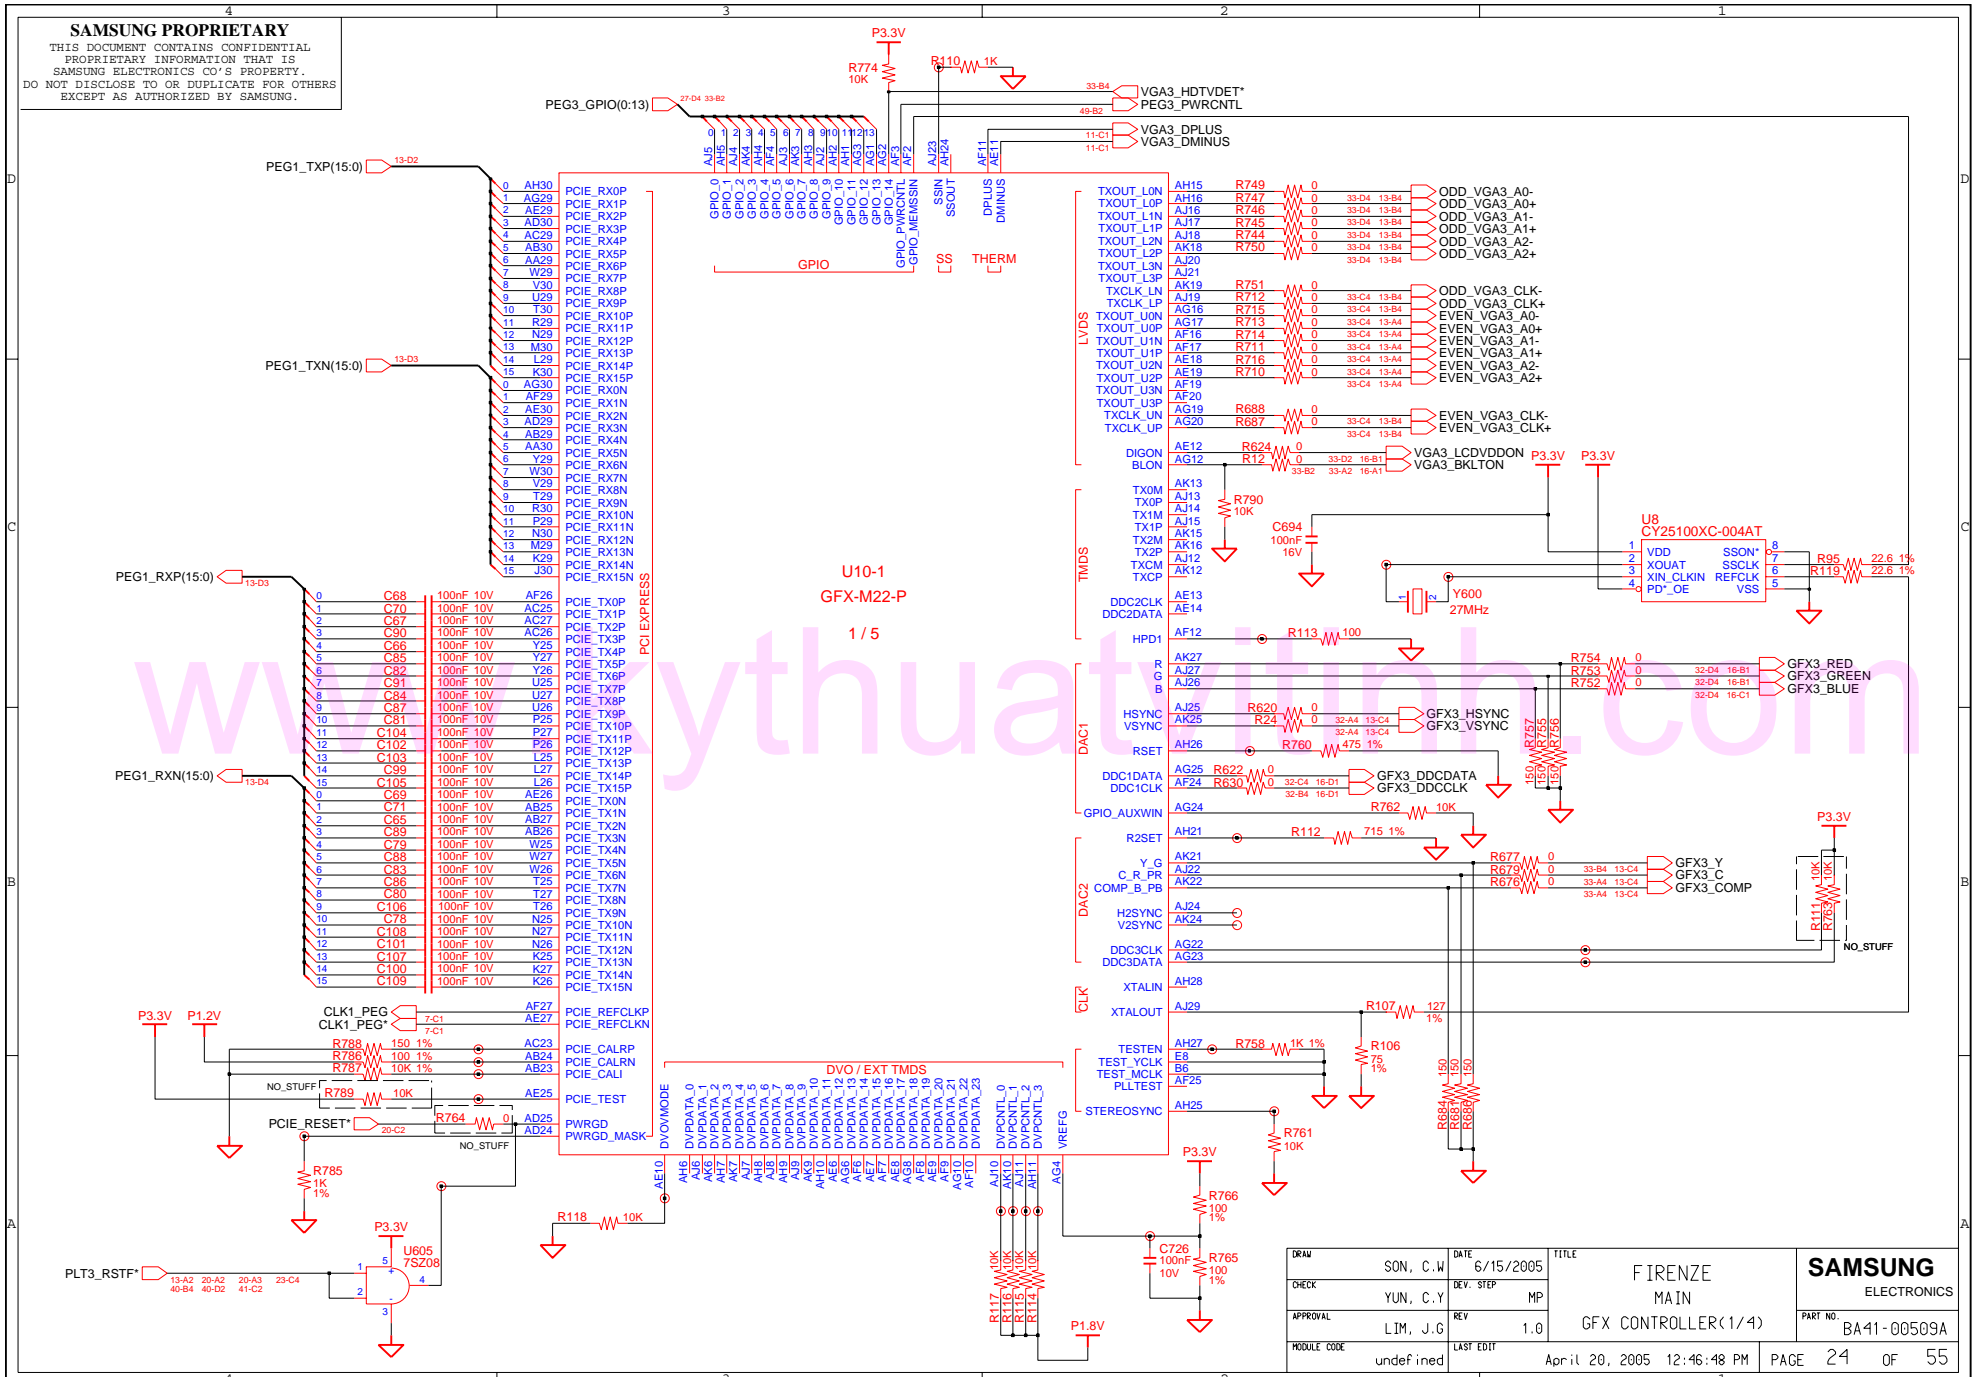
SAMSUNG PROPRIETARY
THIS DOCUMENT CONTAINS CONFIDENTIAL PROPRIETARY INFORMATION THAT IS SAMSUNG ELECTRONICS CO'S PROPERTY. DO NOT DISCLOSE TO OR DUPLICATE FOR OTHERS EXCEPT AS AUTHORIZED BY SAMSUNG.

4 3 2 1

D C B A

P3.3V
R774 10K
R110 1K
VGA3_HDTVDET*
PEG3_PWRCNTL
PEG3_GPIO(0:13)
VGA3_DPLUS
VGA3_DMINUS

PEG1_TXP(15:0)
PEG1_TXN(15:0)
PEG1_RXP(15:0)
PEG1_RXN(15:0)

U10-1
GFX-M22-P
1 / 5

PCI EXPRESS
GPIO
SS
THERM
LVDS
TMDS
DAC1
DAC2
CLK
DVO / EXT TMDS

PCIE_RX0P PCIE_RX1P PCIE_RX2P PCIE_RX3P PCIE_RX4P PCIE_RX5P PCIE_RX6P PCIE_RX7P PCIE_RX8P PCIE_RX9P PCIE_RX10P PCIE_RX11P PCIE_RX12P PCIE_RX13P PCIE_RX14P PCIE_RX15P
PCIE_RX0N PCIE_RX1N PCIE_RX2N PCIE_RX3N PCIE_RX4N PCIE_RX5N PCIE_RX6N PCIE_RX7N PCIE_RX8N PCIE_RX9N PCIE_RX10N PCIE_RX11N PCIE_RX12N PCIE_RX13N PCIE_RX14N PCIE_RX15N
PCIE_TX0P ... PCIE_TX15P
PCIE_TX0N ... PCIE_TX15N
PCIE_REFCLKP PCIE_REFCLKN
PCIE_CALRP PCIE_CALRN PCIE_CALI
PCIE_TEST
PWRGD PWRGD_MASK

C68 C70 C67 C90 C66 C85 C91 C84 C87 C81 C104 C102 C103 C99 C105
C69 C71 C65 C89 C79 C88 C83 C86 C80 C106 C78 C108 C101 C107 C100 C109
100nF 10V

CLK1_PEG
CLK1_PEG*
P3.3V P1.2V
R788 150 1%
R786 100 1%
R787 10K 1%
NO_STUFF
R789 10K
PCIE_RESET*
R764 0
NO_STUFF
R785 1K 1%
R118 10K
P3.3V
U605 7SZ08
PLT3_RSTF*

TXOUT_L0N TXOUT_L0P TXOUT_L1N TXOUT_L1P TXOUT_L2N TXOUT_L2P TXOUT_L3N TXOUT_L3P TXCLK_LN TXCLK_LP TXOUT_U0N TXOUT_U0P TXOUT_U1N TXOUT_U1P TXOUT_U2N TXOUT_U2P TXOUT_U3N TXOUT_U3P TXCLK_UN TXCLK_UP
R749 R747 R746 R745 R744 R750
ODD_VGA3_A0- ODD_VGA3_A0+ ODD_VGA3_A1- ODD_VGA3_A1+ ODD_VGA3_A2- ODD_VGA3_A2+
R751 R712 R715 R713 R714 R711 R716 R710
ODD_VGA3_CLK- ODD_VGA3_CLK+ EVEN_VGA3_A0- EVEN_VGA3_A0+ EVEN_VGA3_A1- EVEN_VGA3_A1+ EVEN_VGA3_A2- EVEN_VGA3_A2+
R688 R687
EVEN_VGA3_CLK- EVEN_VGA3_CLK+
DIGON BLON
R624 R12
VGA3_LCDVDDON VGA3_BKLTON
P3.3V P3.3V
R790 10K
C694 100nF 16V
U8 CY25100XC-004AT
VDD XOUAT XIN_CLKIN PD*_OE SSON* SSCLK REFCLK VSS
R95 22.6 1% R119 22.6 1%
Y600 27MHz
TX0M TX0P TX1M TX1P TX2M TX2P TXCM TXCP
DDC2CLK DDC2DATA HPD1
R113 100
R G B
R754 R753 R752
GFX3_RED GFX3_GREEN GFX3_BLUE
HSYNC VSYNC
R620 R24
GFX3_HSYNC GFX3_VSYNC
RSET R760 475 1%
R757 R755 R756 150
DDC1DATA DDC1CLK R622 R630
GFX3_DDCDATA GFX3_DDCCLK
GPIO_AUXWIN R762 10K
R2SET R112 715 1%
Y_G C_R_PR COMP_B_PB
R677 R679 R676
GFX3_Y GFX3_C GFX3_COMP
P3.3V
R111 R763 10K
NO_STUFF
H2SYNC V2SYNC
DDC3CLK DDC3DATA
XTALIN XTALOUT
R107 127 1%
TESTEN TEST_YCLK TEST_MCLK PLLTEST
R758 1K 1%
R106 75 1%
R684 R683 R686 150
STEREOSYNC
R761 10K
P3.3V
R766 100 1%
C726 100nF 10V
R765 100 1%
R117 R116 R115 R114 10K
P1.8V

DVOVMODE DVPDATA_0 ... DVPDATA_23 DVPCNTL_0 DVPCNTL_1 DVPCNTL_2 DVPCNTL_3 VREFG

DRAW SON, C.W
DATE 6/15/2005
CHECK YUN, C.Y
DEV. STEP MP
APPROVAL LIM, J.G
REV 1.0
MODULE CODE undefined
LAST EDIT April 20, 2005 12:46:48 PM
TITLE FIRENZE MAIN GFX CONTROLLER(1/4)
SAMSUNG ELECTRONICS
PART NO. BA41-00509A
PAGE 24 OF 55

www.kythuatvitinh.com